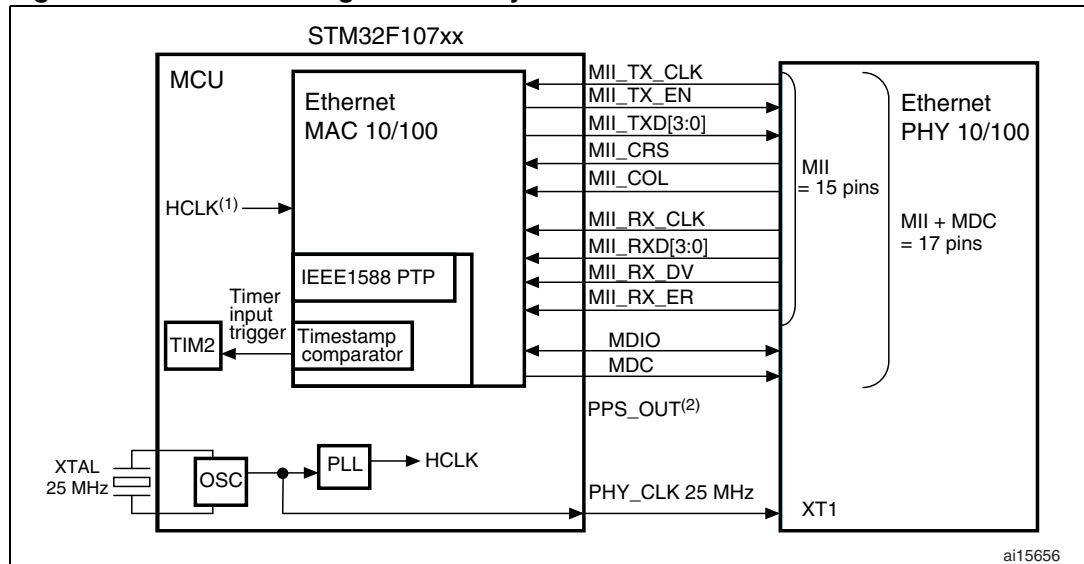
STM32F107xx

MCU

Ethernet MAC 10/100

HCLK$^{(1)}$

IEEE1588 PTP

Timer input trigger

TIM2

Timestamp comparator

XTAL 25 MHz

OSC

PLL

HCLK

MII_TX_CLK
MII_TX_EN
MII_TXD[3:0]
MII_CRS
MII_COL
MII_RX_CLK
MII_RXD[3:0]
MII_RX_DV
MII_RX_ER
MDIO
MDC
PPS_OUT$^{(2)}$
PHY_CLK 25 MHz

MII = 15 pins

Ethernet PHY 10/100

MII + MDC = 17 pins

XT1

ai15656